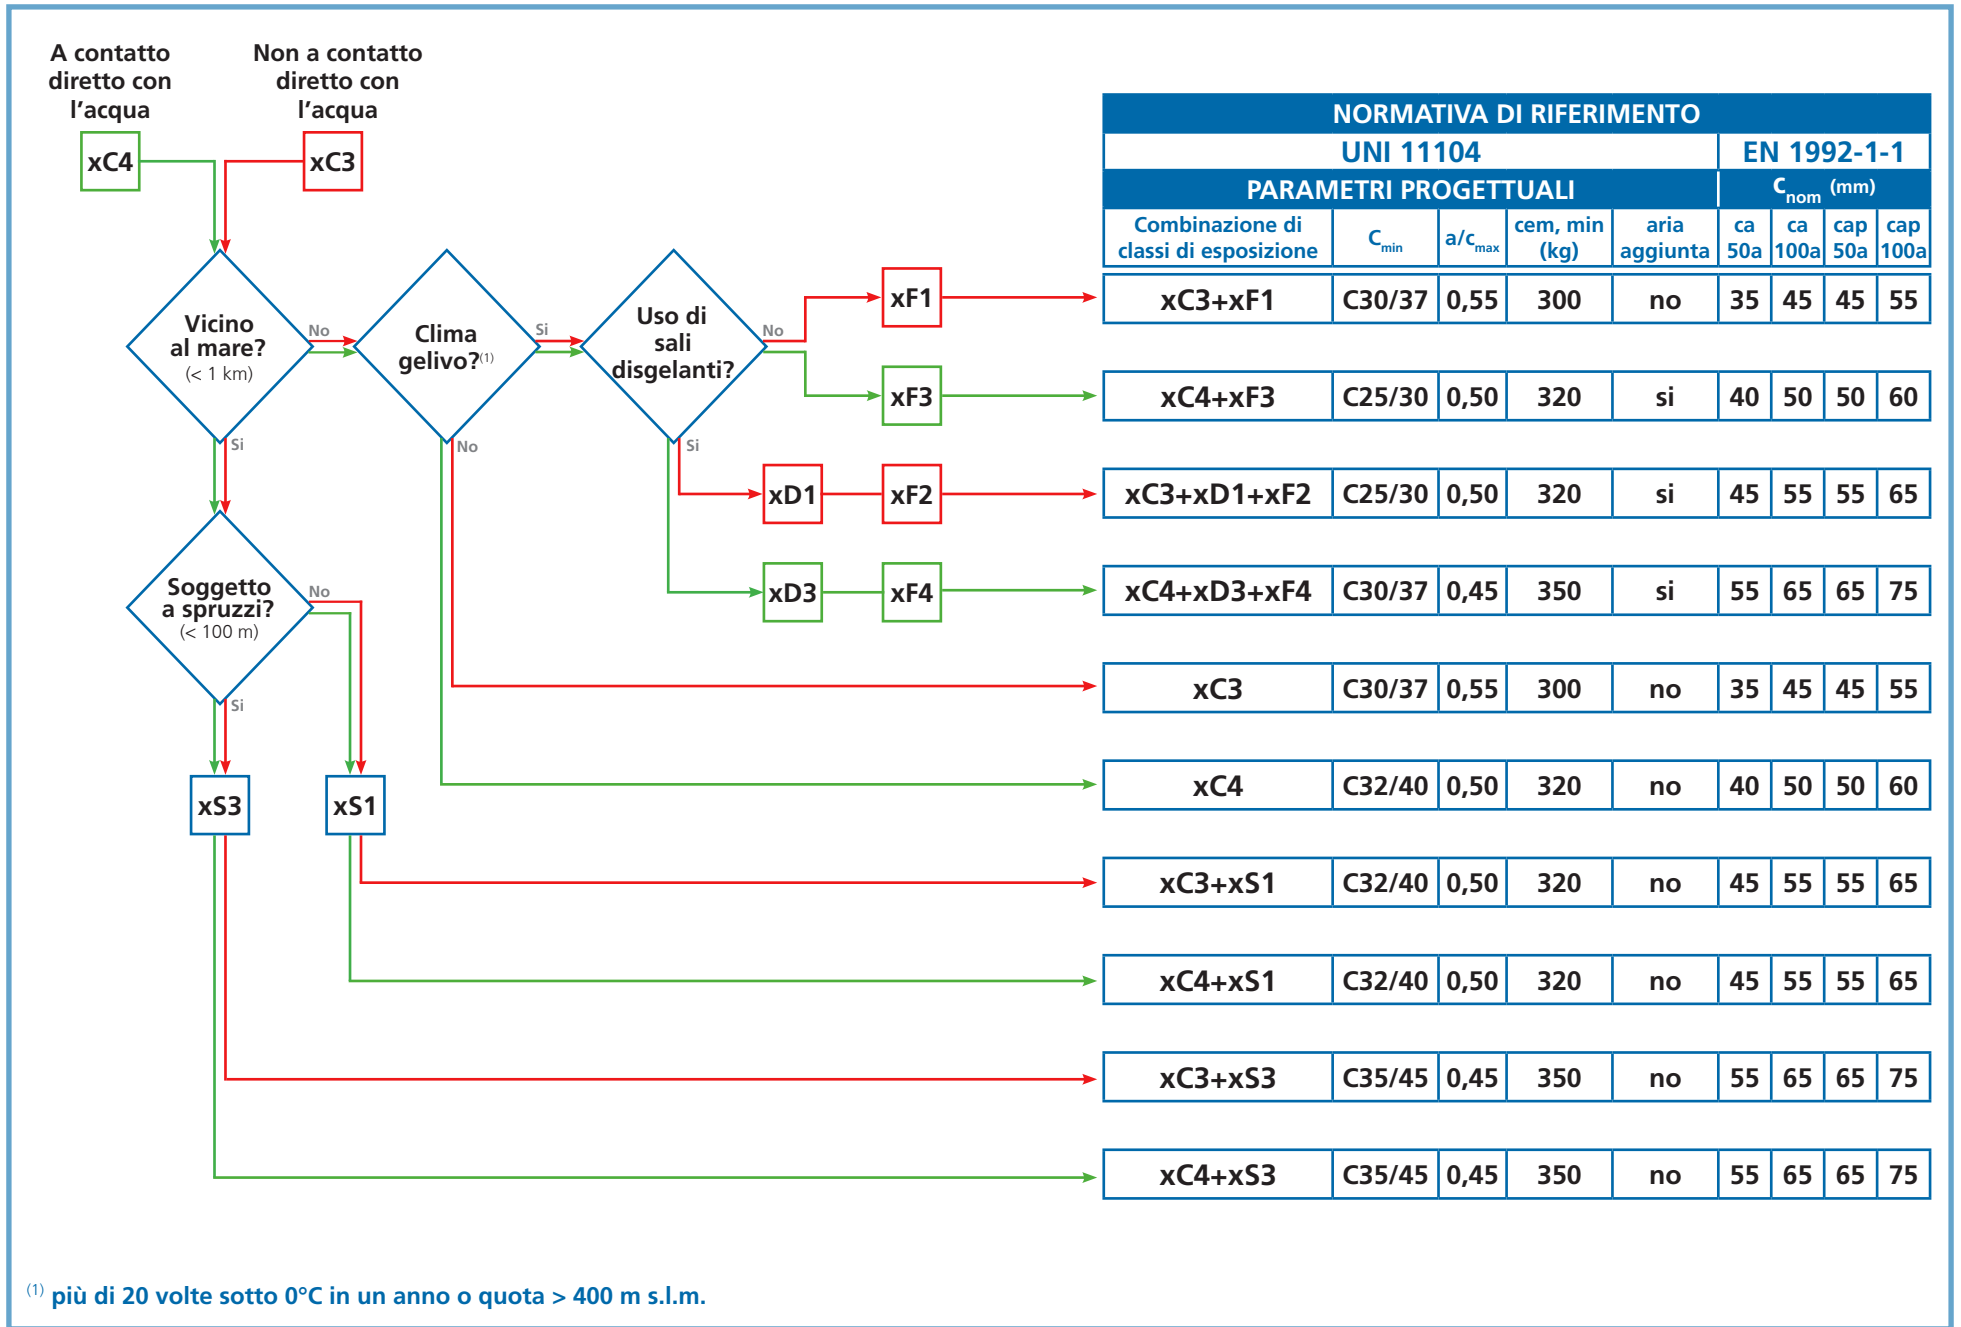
A contatto diretto con l'acqua

Non a contatto diretto con l'acqua

xC4

xC3

Vicino al mare? (< 1 km)

No

Si

Clima gelivo?$^{(1)}$

Si

No

Uso di sali disgelanti?

No

Si

xF1

xF3

xD1

xF2

xD3

xF4

Soggetto a spruzzi? (< 100 m)

No

Si

xS3

xS1

| NORMATIVA DI RIFERIMENTO | | | | | | | | |
|---|---|---|---|---|---|---|---|---|
| UNI 11104 | | | | | EN 1992-1-1 | | | |
| PARAMETRI PROGETTUALI | | | | | $c_{nom}$ (mm) | | | |
| Combinazione di classi di esposizione | $C_{min}$ | $a/c_{max}$ | cem, min (kg) | aria aggiunta | ca 50a | ca 100a | cap 50a | cap 100a |
| xC3+xF1 | C30/37 | 0,55 | 300 | no | 35 | 45 | 45 | 55 |
| xC4+xF3 | C25/30 | 0,50 | 320 | si | 40 | 50 | 50 | 60 |
| xC3+xD1+xF2 | C25/30 | 0,50 | 320 | si | 45 | 55 | 55 | 65 |
| xC4+xD3+xF4 | C30/37 | 0,45 | 350 | si | 55 | 65 | 65 | 75 |
| xC3 | C30/37 | 0,55 | 300 | no | 35 | 45 | 45 | 55 |
| xC4 | C32/40 | 0,50 | 320 | no | 40 | 50 | 50 | 60 |
| xC3+xS1 | C32/40 | 0,50 | 320 | no | 45 | 55 | 55 | 65 |
| xC4+xS1 | C32/40 | 0,50 | 320 | no | 45 | 55 | 55 | 65 |
| xC3+xS3 | C35/45 | 0,45 | 350 | no | 55 | 65 | 65 | 75 |
| xC4+xS3 | C35/45 | 0,45 | 350 | no | 55 | 65 | 65 | 75 |

$^{(1)}$ più di 20 volte sotto 0°C in un anno o quota > 400 m s.l.m.